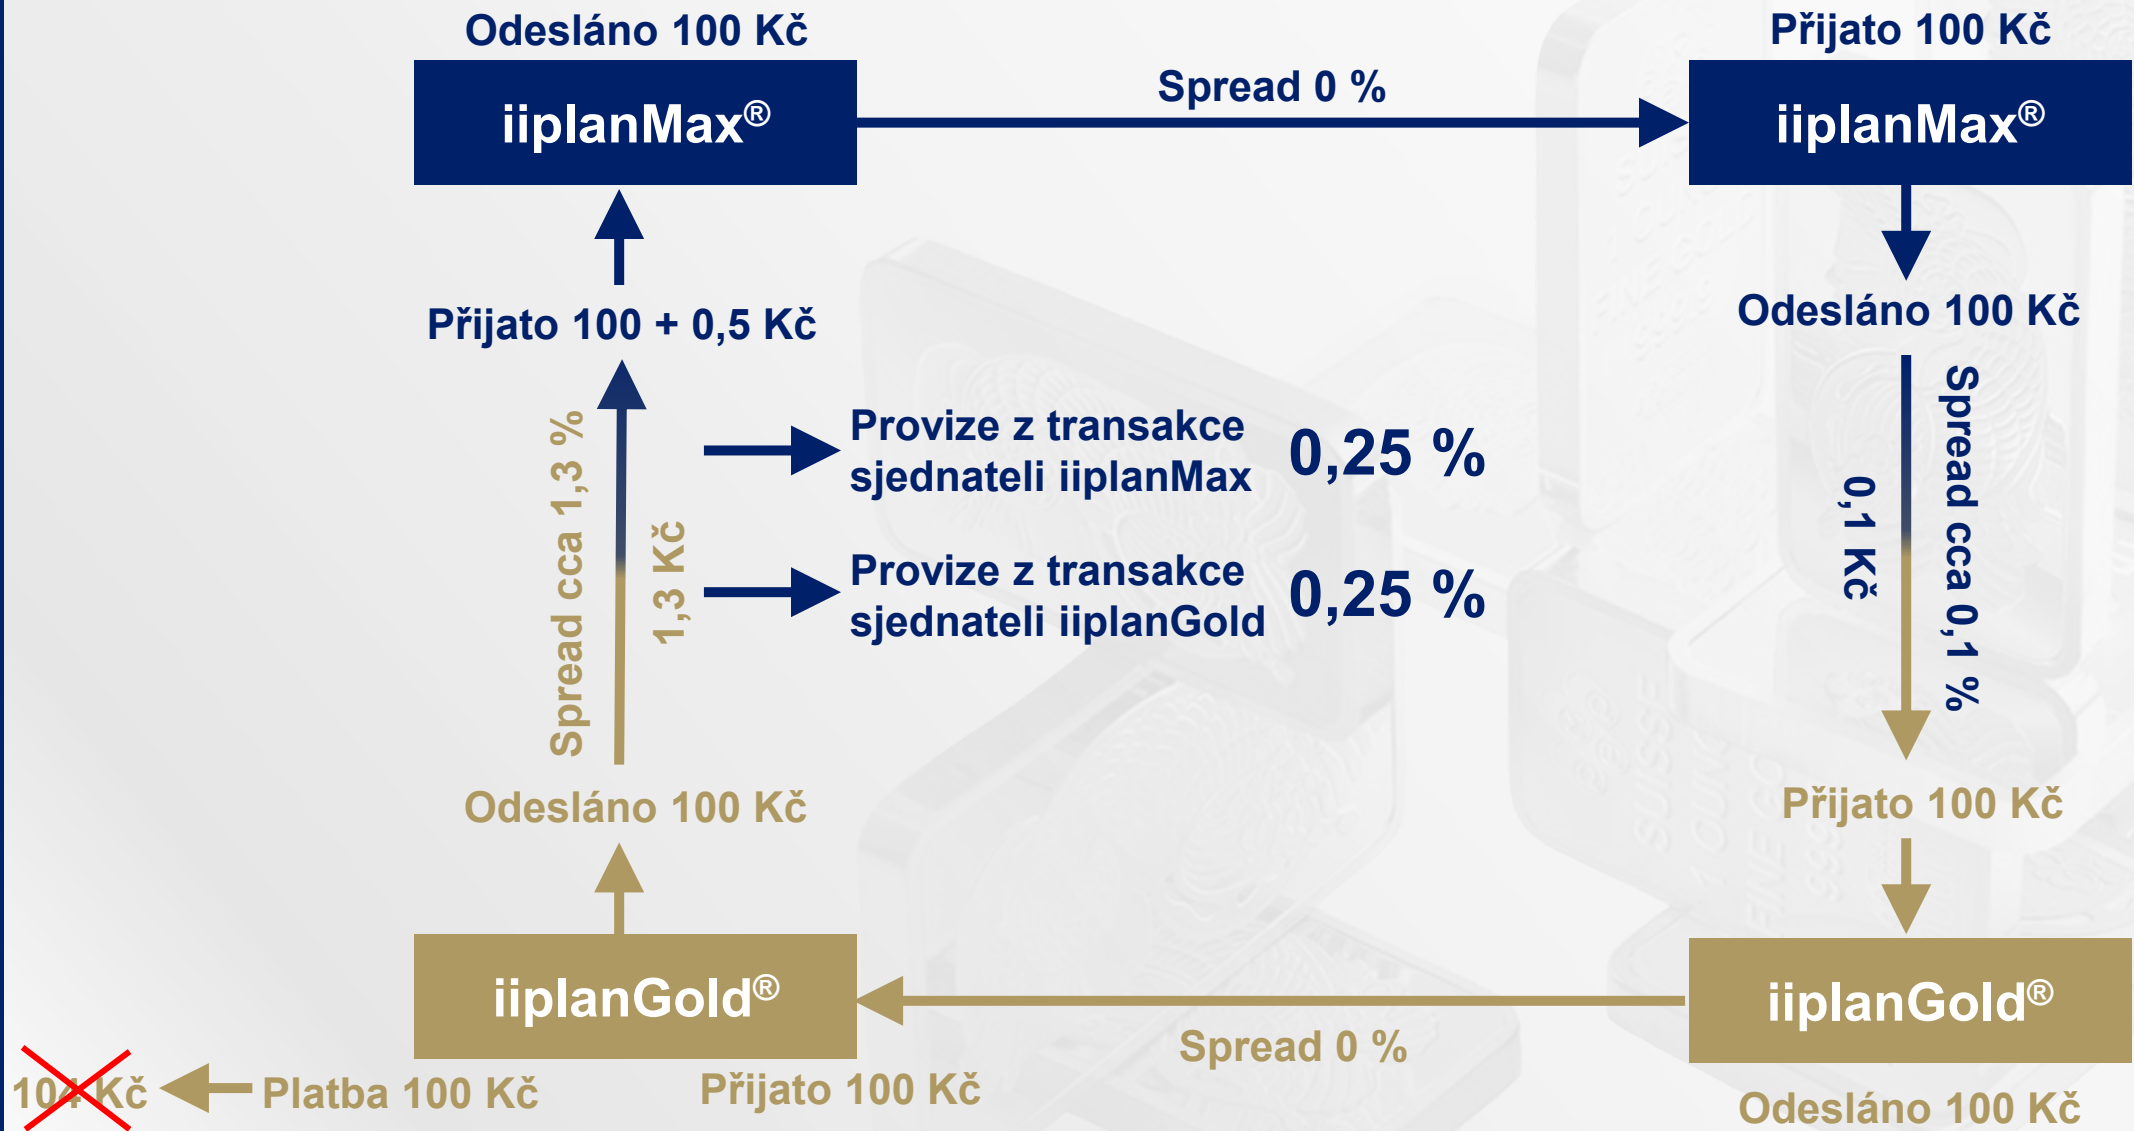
Odesláno 100 Kč

iiplanMax®

Spread 0 %

Přijato 100 Kč

iiplanMax®

Odesláno 100 Kč

Přijato 100 + 0,5 Kč

Spread cca 1,3 %

1,3 Kč

Provize z transakce sjednateli iiplanMax 0,25 %

Provize z transakce sjednateli iiplanGold 0,25 %

0,1 Kč

Spread cca 0,1 %

Odesláno 100 Kč

Přijato 100 Kč

iiplanGold®

Spread 0 %

iiplanGold®

104 Kč

Platba 100 Kč

Přijato 100 Kč

Odesláno 100 Kč